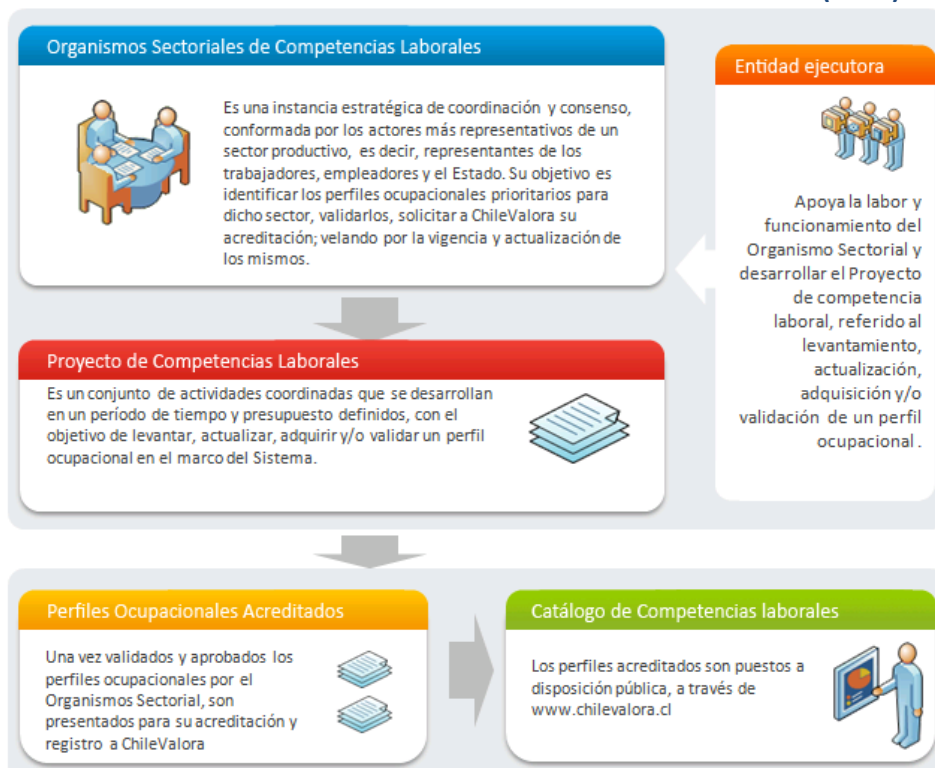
Organismos Sectoriales de Competencias Laborales

Es una instancia estratégica de coordinación y consenso, conformada por los actores más representativos de un sector productivo, es decir, representantes de los trabajadores, empleadores y el Estado. Su objetivo es identificar los perfiles ocupacionales prioritarios para dicho sector, validarlos, solicitar a ChileValora su acreditación; velando por la vigencia y actualización de los mismos.

Entidad ejecutora

Apoya la labor y funcionamiento del Organismo Sectorial y desarrollar el Proyecto de competencia laboral, referido al levantamiento, actualización, adquisición y/o validación de un perfil ocupacional .

Proyecto de Competencias Laborales

Es un conjunto de actividades coordinadas que se desarrollan en un período de tiempo y presupuesto definidos, con el objetivo de levantar, actualizar, adquirir y/o validar un perfil ocupacional en el marco del Sistema.

Perfiles Ocupacionales Acreditados

Una vez validados y aprobados los perfiles ocupacionales por el Organismos Sectorial, son presentados para su acreditación y registro a ChileValora

Catálogo de Competencias laborales

Los perfiles acreditados son puestos a disposición pública, a través de www.chilevalora.cl